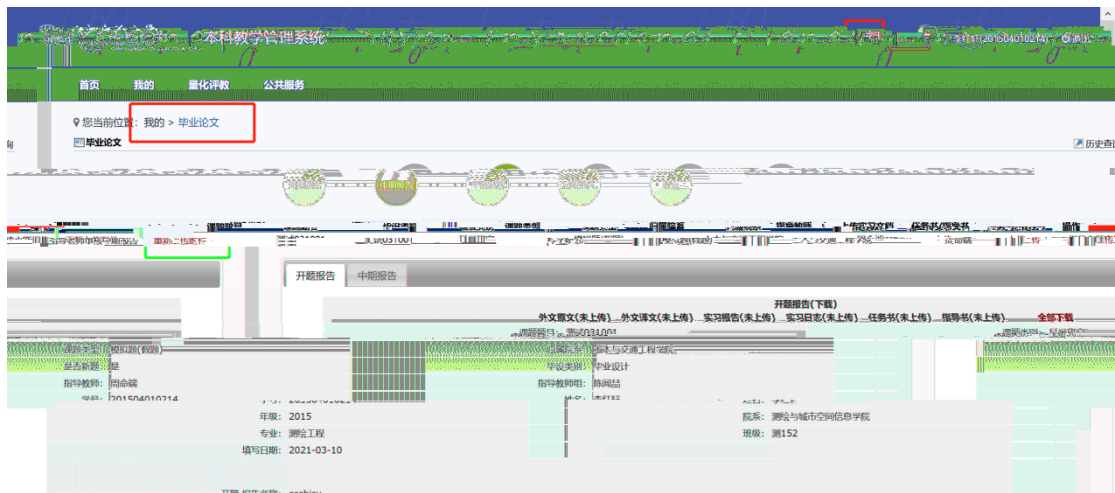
本科教学管理系统

首页 我的 量化评教 公共服务

您当前位置：我的 > 毕业论文

毕业论文

历史查

开题报告 中期报告

开题报告(下载)

外文原文(未上传) 外文译文(未上传) 实习报告(未上传) 实习日志(未上传) 任务书(未上传) 指导书(未上传) 全部下载

是否新题：是

毕业类别：毕业设计

指导教师：闫命福

指导教师：陈润喆

学号：2015040102

年级：2015

院系：测绘与城市空间信息学院

专业：测绘工程

班级：测152

填写日期：2021-03-10